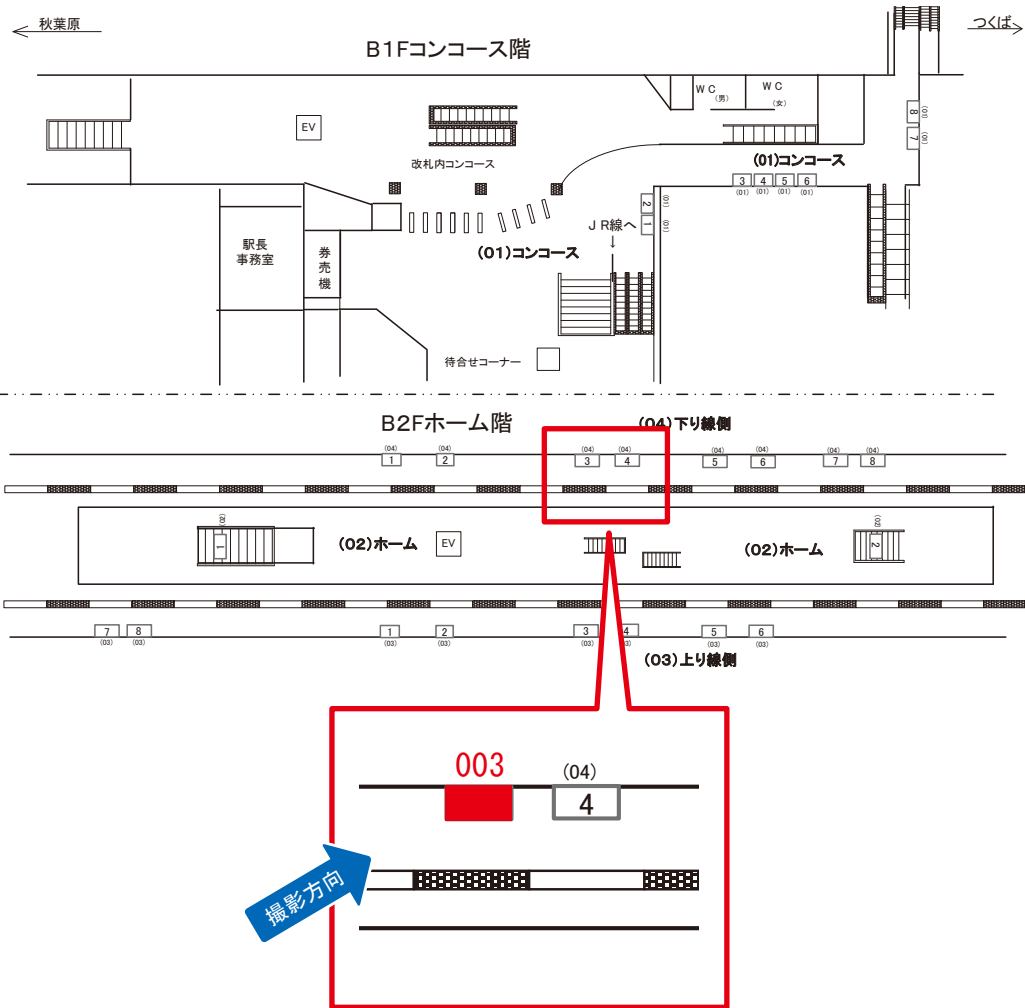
秋葉原
B1Fコンコース階
つくば
WC (男)
WC (女)
EV
改札内コンコース
(01)コンコース
8 (01)
7 (01)
3 (01)
4 (01)
5 (01)
6 (01)
2 (01)
1 (01)
JR線へ
↓
駅長事務室
券売機
(01)コンコース
待合せコーナー
B2Fホーム階
(04)下り線側
(04) 1
(04) 2
(04) 3
(04) 4
(04) 5
(04) 6
(04) 7
(04) 8
(02) 1
(02)ホーム
EV
(02)ホーム
(02) 2
7 (03)
8 (03)
1 (03)
2 (03)
3 (03)
4 (03)
5 (03)
6 (03)
(03)上り線側
003
(04)
4
撮影方向